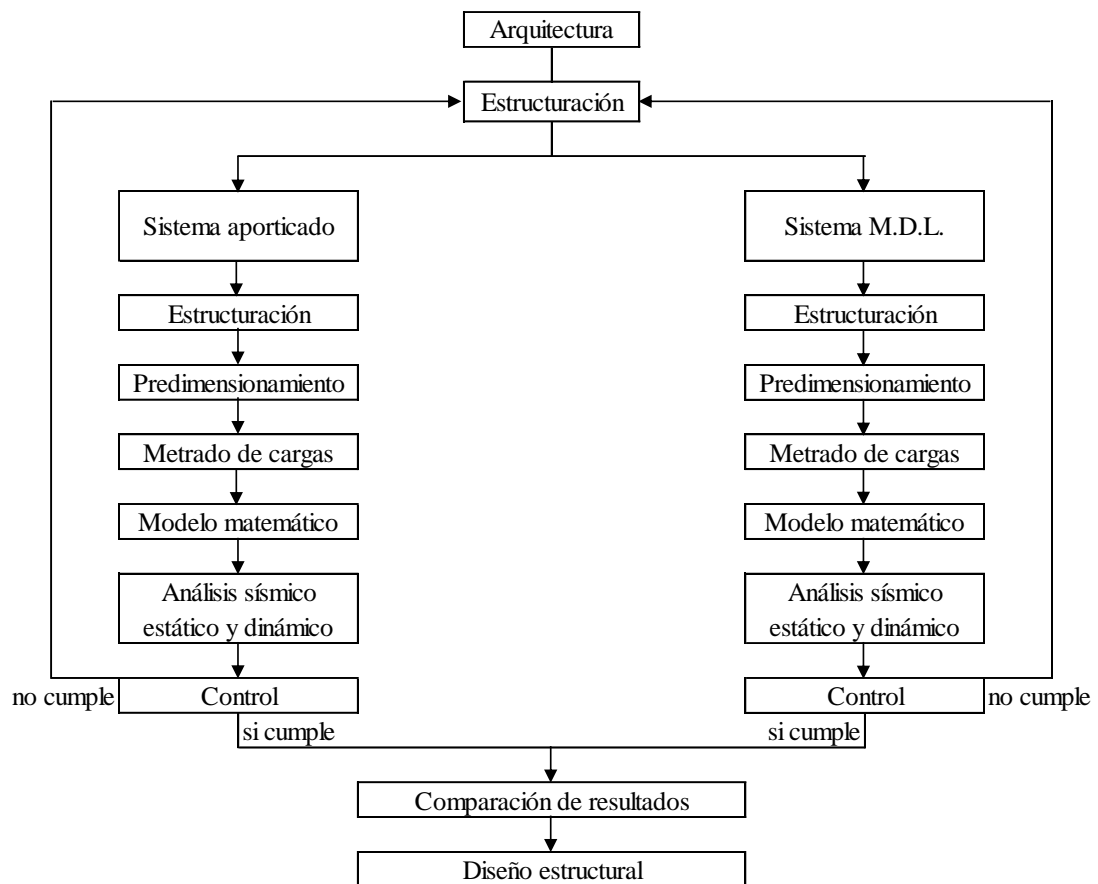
Arquitectura

Estructuración

Sistema aporticado

Estructuración

Predimensionamiento

Metrado de cargas

Modelo matemático

Análisis sísmico estático y dinámico

no cumple

Control

si cumple

Sistema M.D.L.

Estructuración

Predimensionamiento

Metrado de cargas

Modelo matemático

Análisis sísmico estático y dinámico

Control

no cumple

si cumple

Comparación de resultados

Diseño estructural